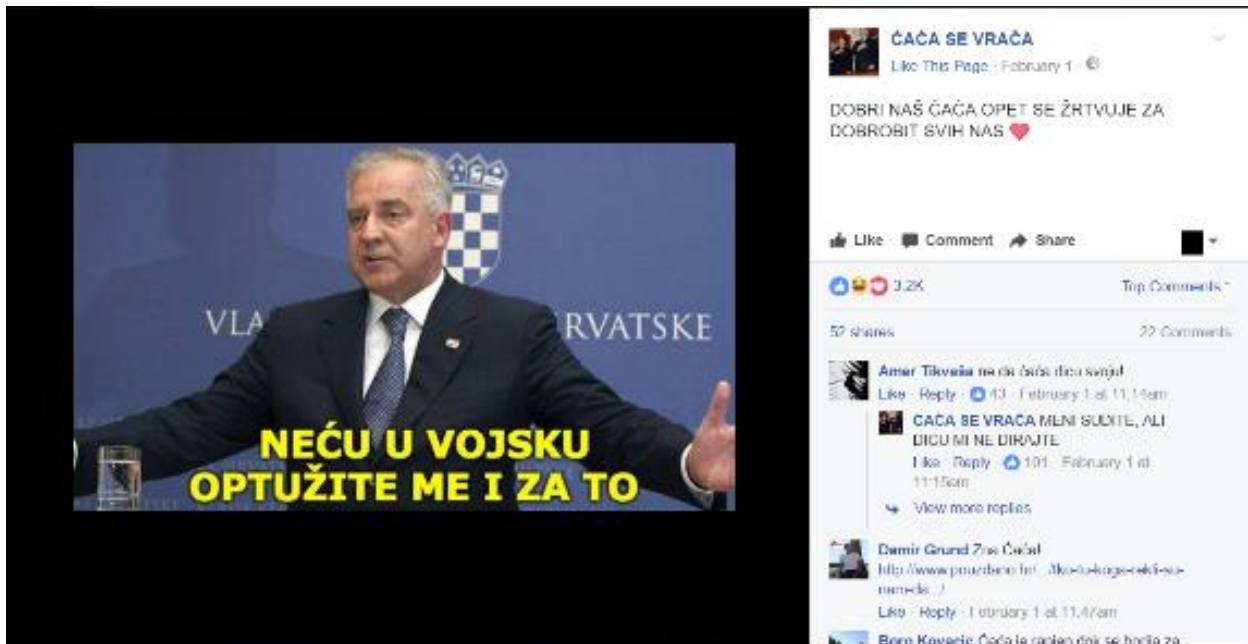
VLA RVATSKE

NEĆU U VOJSKU
OPTUŽITE ME I ZA TO

ĆAĆA SE VRAĆA
Like This Page · February 1 ·

DOBRI NAŠ ĆAĆA OPET SE ŽRTVUJE ZA DOBROBIT SVIH NAS

Like Comment Share

3.2K
Top Comments

52 shares
22 Comments

Amer Tikveša ne da ćaća dicu svoju!
Like · Reply · 43 · February 1 at 11:14am

ĆAĆA SE VRAĆA MENI SUDITE, ALI DICU MI NE DIRAJTE
Like · Reply · 101 · February 1 at 11:15am

View more replies

Damir Grund Zna Ćaća!
http://www.pozdrava.hr/ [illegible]
Like · Reply · February 1 at 11:47am

Boro Kovacic Ćaća je raqiao dok se borila za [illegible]